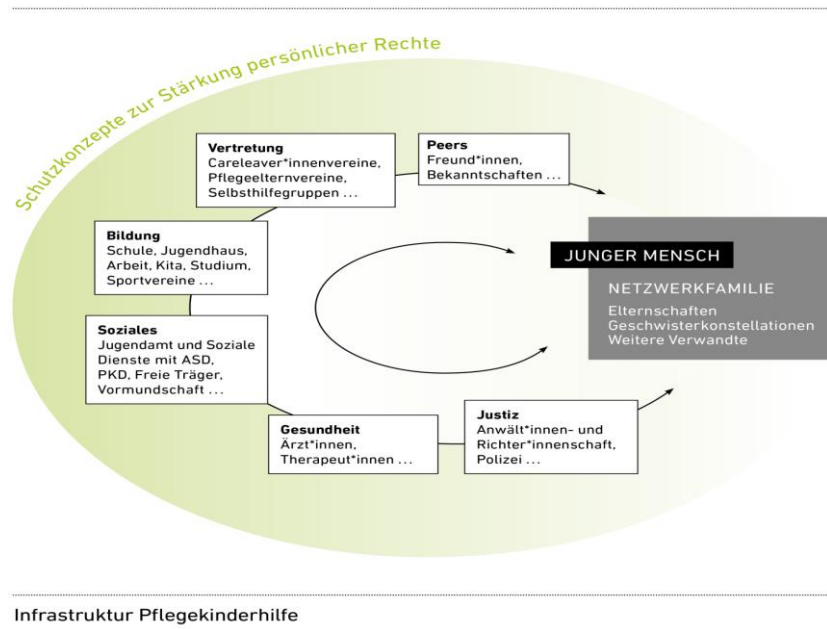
Schutzkonzepte zur Stärkung persönlicher Rechte

Vertretung
Careleaver*innenvereine, Pflegeelternvereine, Selbsthilfegruppen ...

Peers
Freund*innen, Bekanntschaften ...

Bildung
Schule, Jugendhaus, Arbeit, Kita, Studium, Sportvereine ...

JUNGER MENSCH

NETZWERKFAMILIE
Elternschaften
Geschwisterkonstellationen
Weitere Verwandte

Soziales
Jugendamt und Soziale Dienste mit ASD, PKD, Freie Träger, Vormundschaft ...

Gesundheit
Ärzt*innen, Therapeut*innen ...

Justiz
Anwält*innen- und Richter*innenschaft, Polizei ...

Infrastruktur Pflegekinderhilfe